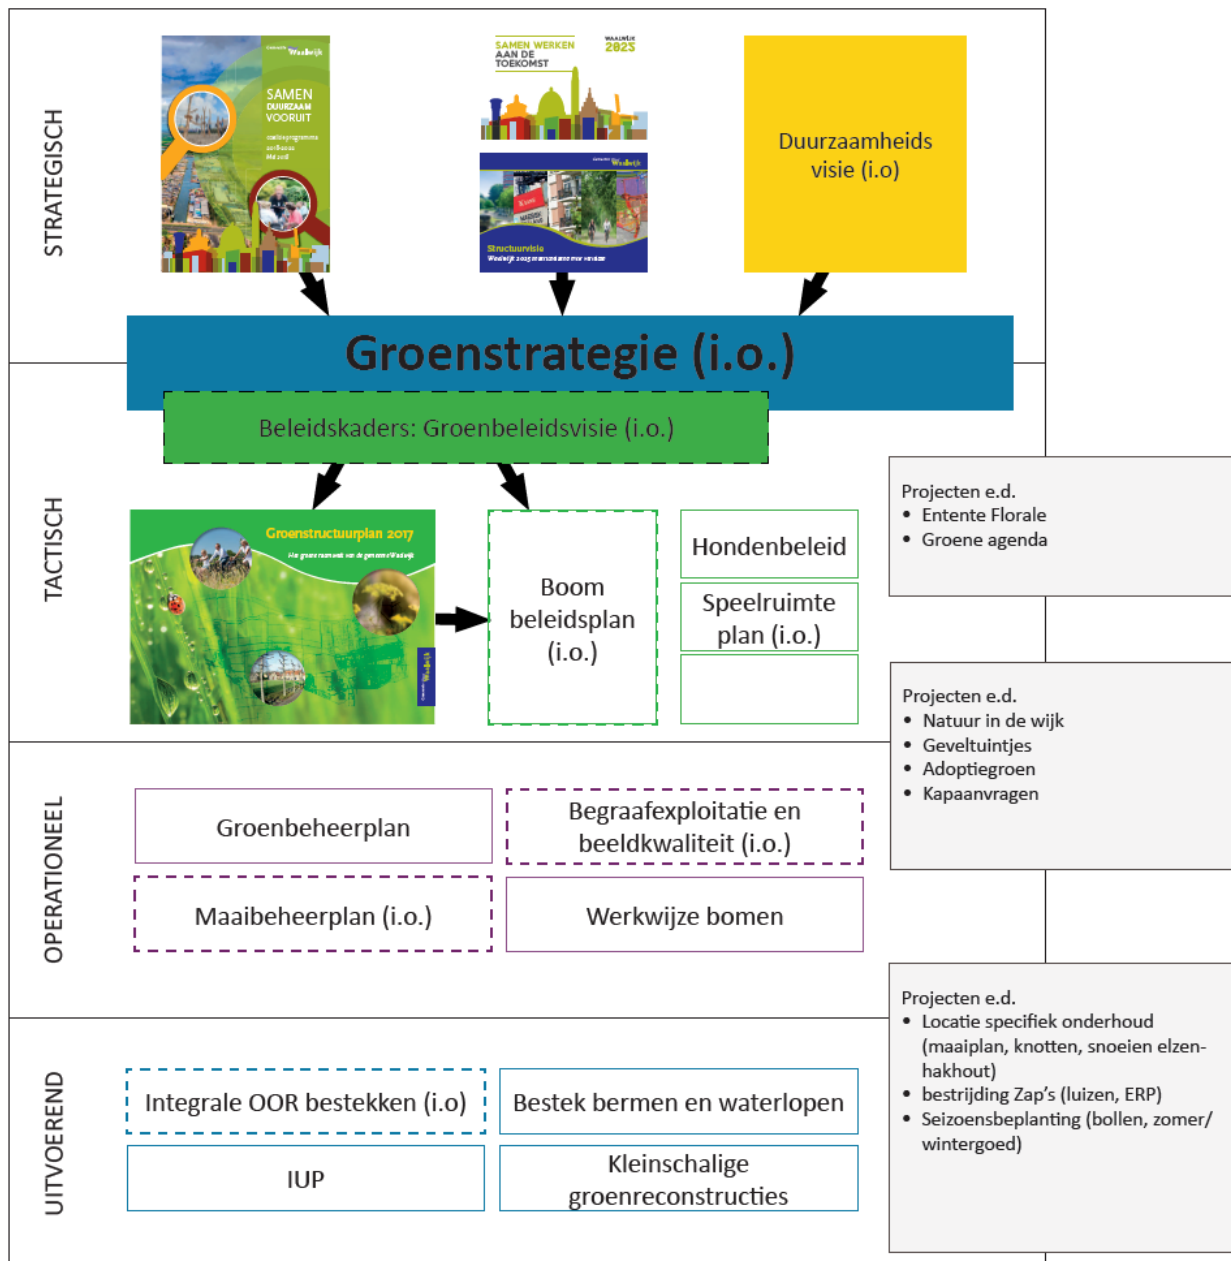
STRATEGISCH

Gemeente Westland

SAMEN DUURZAAM VOORUIT

SAMEN WERKEN AAN DE TOEKOMST

WAALWIJK 2025

Gemeente Waalwijk

Structuurvisie

Duurzaamheids visie (i.o)

Groenstrategie (i.o.)

Beleidskaders: Groenbeleidsvisie (i.o.)

TACTISCH

Groenstructuurplan 2017

Boom beleidsplan (i.o.)

Hondenbeleid

Speelruimte plan (i.o.)

Projecten e.d.
- Entente Florale
- Groene agenda

Projecten e.d.
- Natuur in de wijk
- Geveltuintjes
- Adoptiegroen
- Kapaanvragen

OPERATIONEEL

Groenbeheerplan

Begraafexploitatie en beeldkwaliteit (i.o.)

Maaibeheerplan (i.o.)

Werkwijze bomen

Projecten e.d.
- Locatie specifiek onderhoud (maaiplan, knotten, snoeien elzenhakhout)
- bestrijding Zap's (luizen, ERP)
- Seizoensbeplanting (bollen, zomer/ wintergoed)

UITVOEREND

Integrale OOR bestekken (i.o)

Bestek bermen en waterlopen

IUP

Kleinschalige groenreconstructies